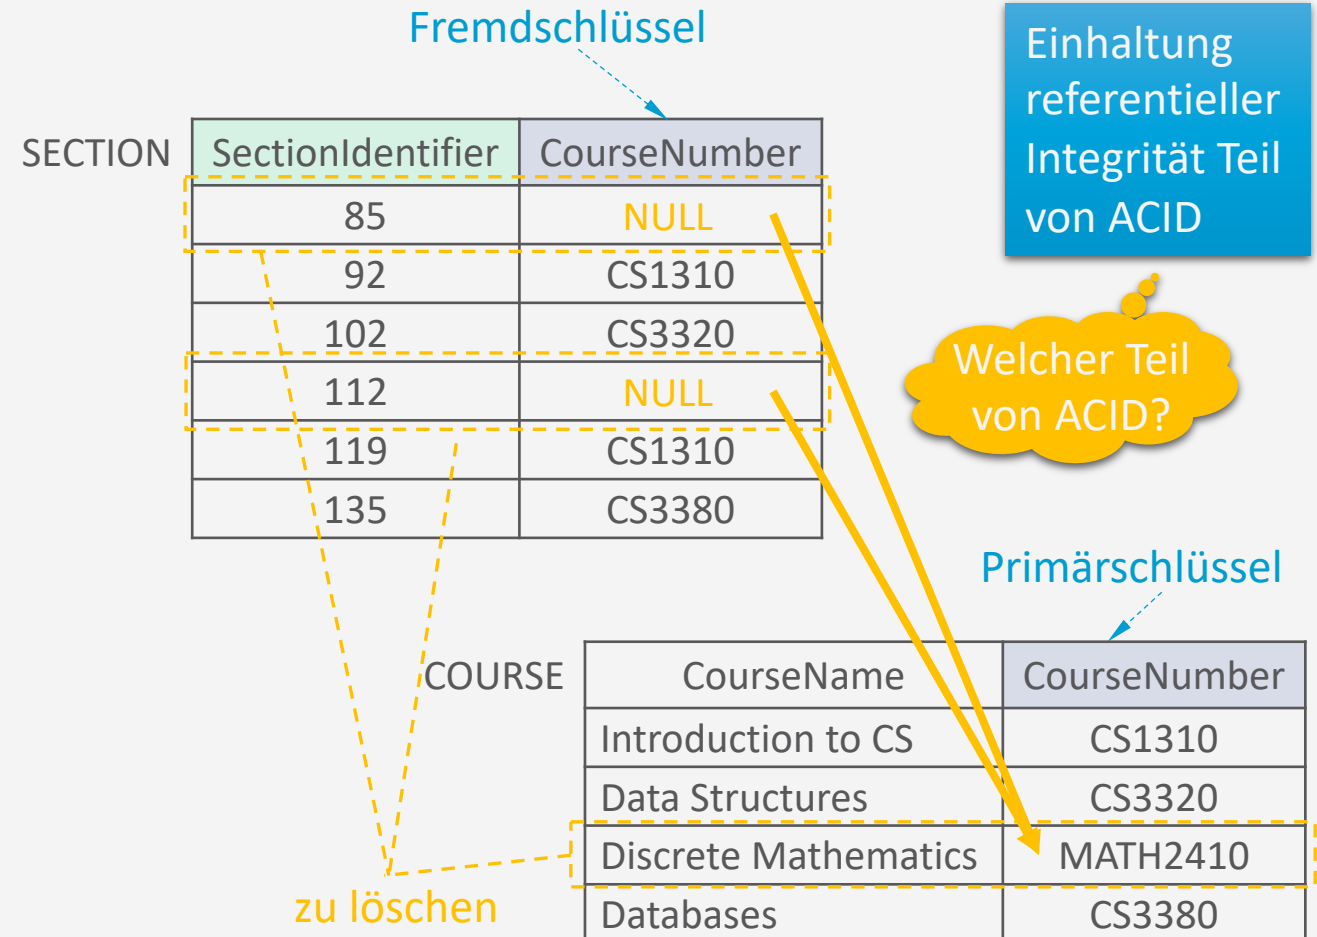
Fremdschlüssel

Einhaltung referentieller Integrität Teil von ACID

SECTION

| SectionIdentifier | CourseNumber |
|---|---|
| 85 | NULL |
| 92 | CS1310 |
| 102 | CS3320 |
| 112 | NULL |
| 119 | CS1310 |
| 135 | CS3380 |

Welcher Teil von ACID?

Primärschlüssel

COURSE

| CourseName | CourseNumber |
|---|---|
| Introduction to CS | CS1310 |
| Data Structures | CS3320 |
| Discrete Mathematics | MATH2410 |
| Databases | CS3380 |

zu löschen